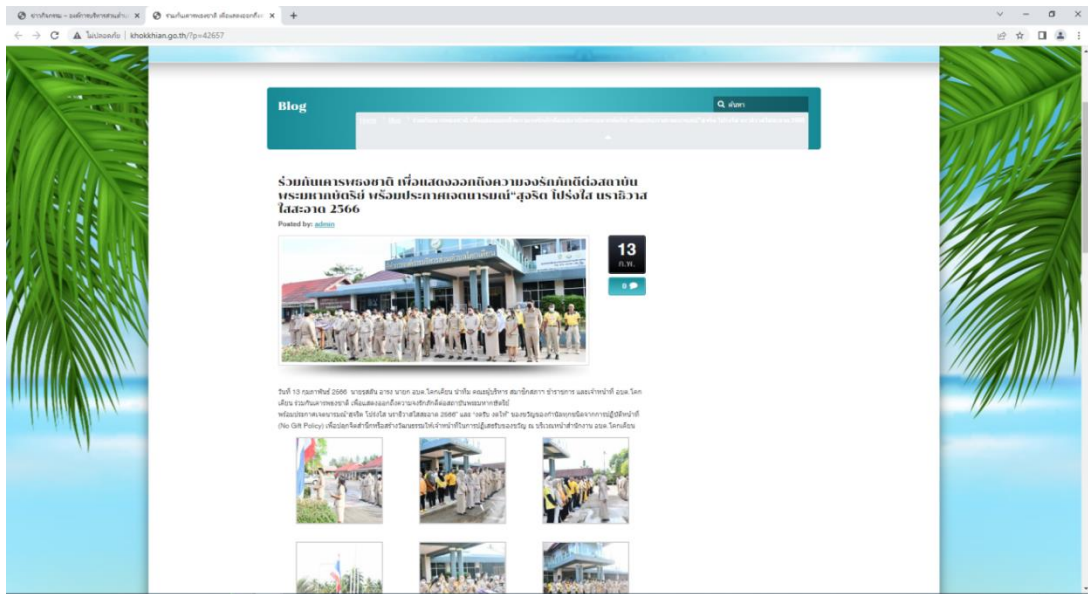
ไม่ปลอดภัย | khokkhian.go.th/?p=42657

Blog

ค้นหา

ร่วมกันเคารพธงชาติ เพื่อแสดงออกถึงความจงรักภักดีต่อสถาบันพระมหากษัตริย์ พร้อมประกาศเจตนารมณ์"สุจริต โปร่งใส นราธิวาสใสสะอาด 2566

Posted by: admin

13
ก.พ.

0

วันที่ 13 กุมภาพันธ์ 2566 นายรอสดี อาแว นายก อบต.โคกเคียน นำทีม คณะผู้บริหาร สมาชิกสภาฯ ข้าราชการ และเจ้าหน้าที่ อบต.โคกเคียน ร่วมกันเคารพธงชาติ เพื่อแสดงออกถึงความจงรักภักดีต่อสถาบันพระมหากษัตริย์
พร้อมประกาศเจตนารมณ์"สุจริต โปร่งใส นราธิวาสใสสะอาด 2566" และ "งดรับ งดให้" ของขวัญของกำนัลทุกชนิดจากการปฏิบัติหน้าที่ (No Gift Policy) เพื่อปลูกจิตสำนึกหรือสร้างวัฒนธรรมให้เจ้าหน้าที่ในการปฏิเสธรับของขวัญ ณ บริเวณหน้าสำนักงาน อบต.โคกเคียน